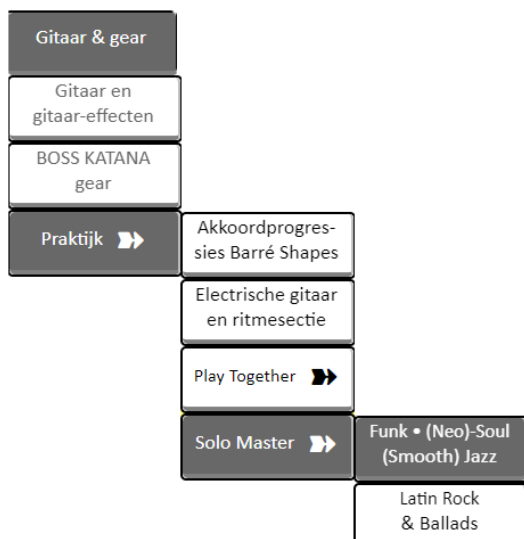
Gitaar & gear

Gitaar en gitaar-effecten

BOSS KATANA gear

Praktijk

Akkoordprogressies Barré Shapes

Electrische gitaar en ritmesectie

Play Together

Solo Master

Funk • (Neo)-Soul (Smooth) Jazz

Latin Rock & Ballads